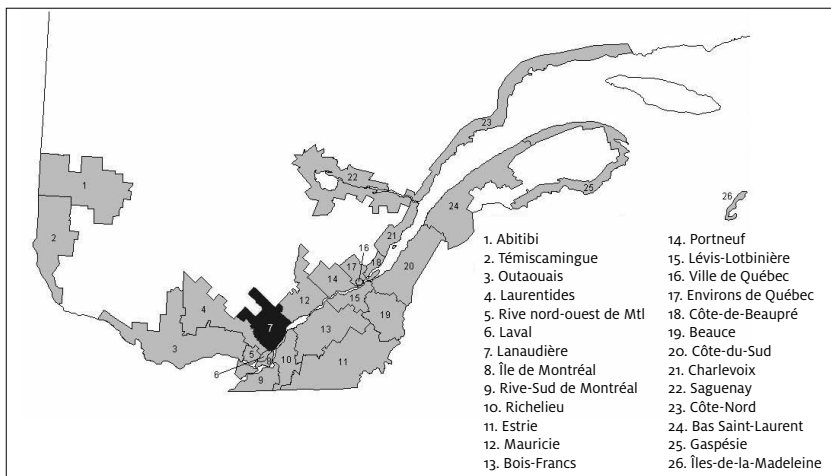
1
2
3
4
5
6
7
8
9
10
11
12
13
14
15
16
17
18
19
20
21
22
23
24
25
26

1. Abitibi
2. Témiscamingue
3. Outaouais
4. Laurentides
5. Rive nord-ouest de Mtl
6. Laval
7. Lanaudière
8. Île de Montréal
9. Rive-Sud de Montréal
10. Richelieu
11. Estrie
12. Mauricie
13. Bois-Francs

14. Portneuf
15. Lévis-Lotbinière
16. Ville de Québec
17. Environs de Québec
18. Côte-de-Beaupré
19. Beauce
20. Côte-du-Sud
21. Charlevoix
22. Saguenay
23. Côte-Nord
24. Bas Saint-Laurent
25. Gaspésie
26. Îles-de-la-Madeleine